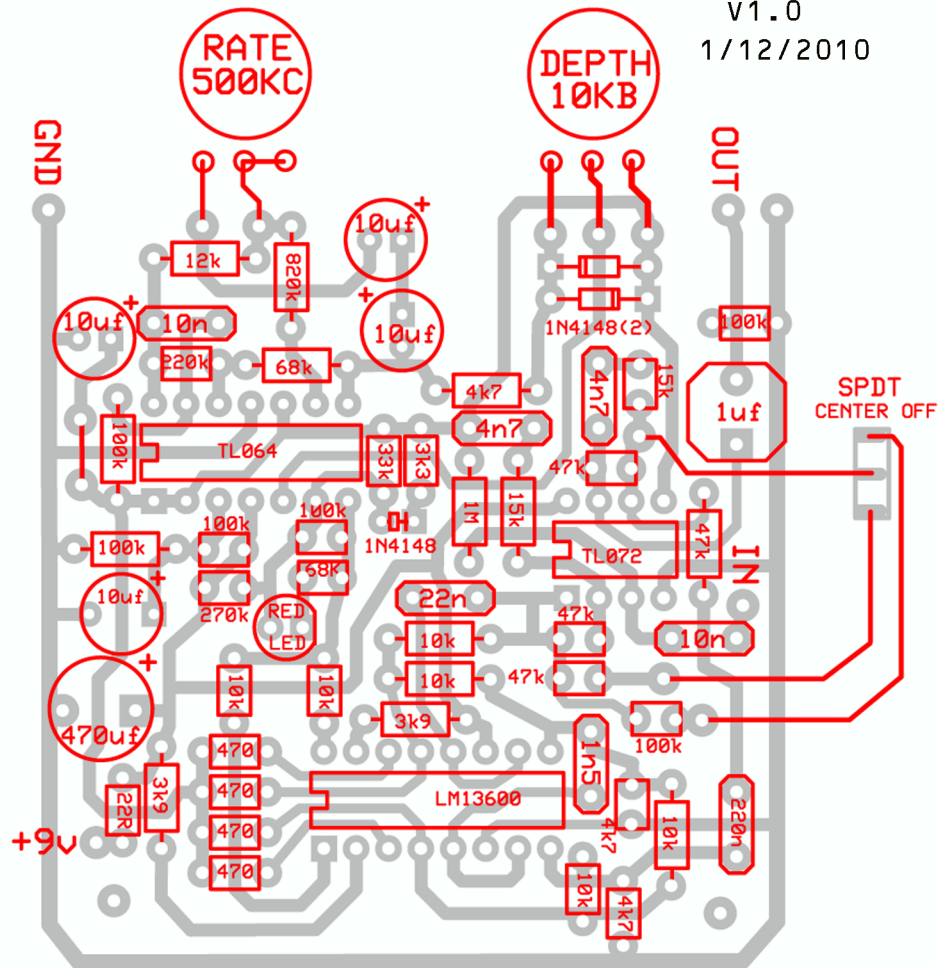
V1.0
1/12/2010

RATE
500KC

DEPTH
10KB

GND

OUT

10uf
12k
820k
10uf
10uf
10n
220k
68k
4k7
1N4148(2)
100k
4n7
15k
1uf
SPDT
CENTER OFF
100k
TL064
33k
3k3
4n7
47k
1M
15k
100k
100k
1N4148
TL072
47k
IN
100k
10uf
68k
270k
RED
LED
22n
47k
10k
10n
10k
47k
470uf
10k
10k
3k9
100k
1n5
470
470
470
470
22R
3k9
LM13600
4k7
10k
220n
+9v
10k
4k7